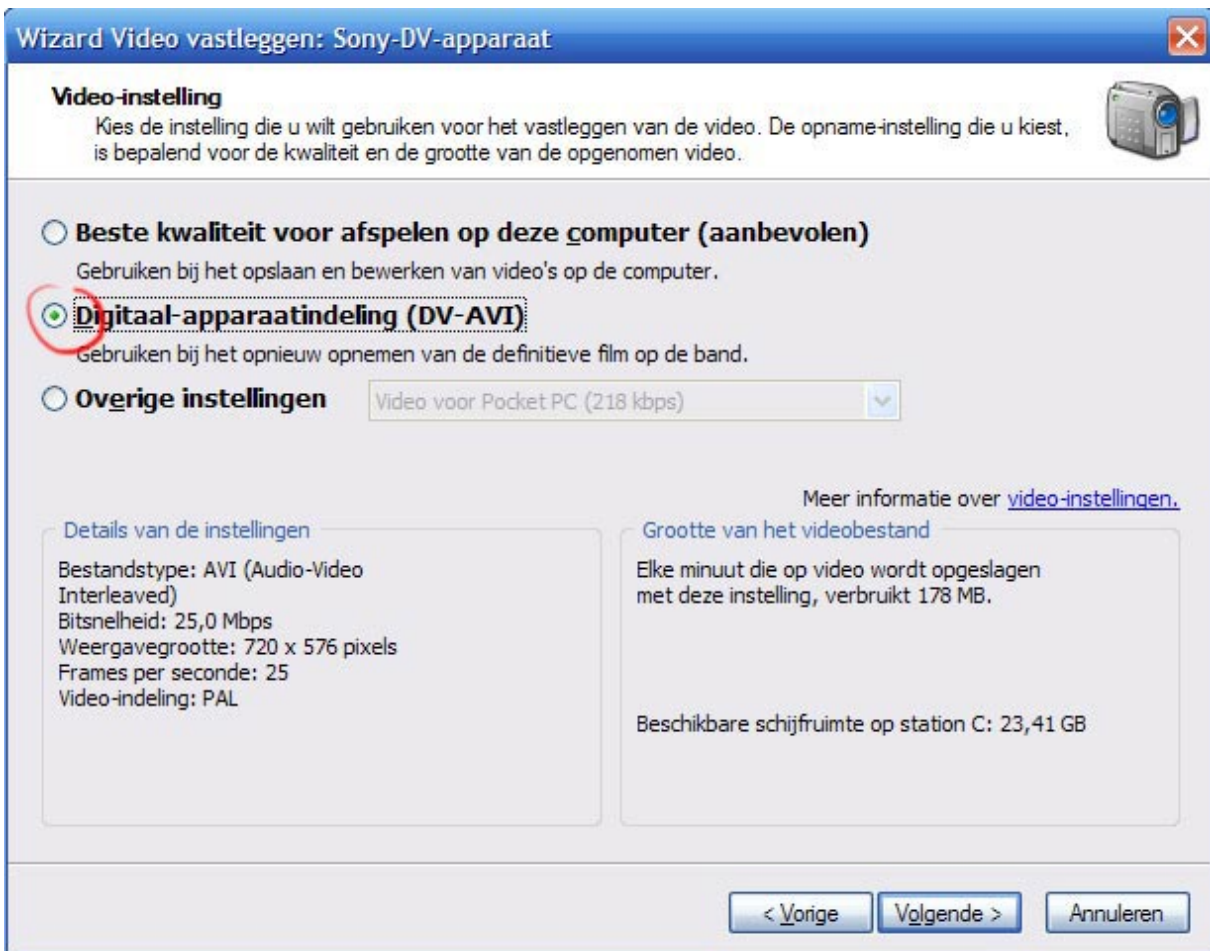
Wizard Video vastleggen: Sony-DV-apparaat

Video-instelling
Kies de instelling die u wilt gebruiken voor het vastleggen van de video. De opname-instelling die u kiest, is bepalend voor de kwaliteit en de grootte van de opgenomen video.

Beste kwaliteit voor afspelen op deze computer (aanbevolen)
Gebruiken bij het opslaan en bewerken van video's op de computer.

Digitaal-apparaatindeling (DV-AVI)
Gebruiken bij het opnieuw opnemen van de definitieve film op de band.

Overige instellingen Video voor Pocket PC (218 kbps)

Meer informatie over video-instellingen.

Details van de instellingen
Bestandstype: AVI (Audio-Video Interleaved)
Bitsnelheid: 25,0 Mbps
Weergavegrootte: 720 x 576 pixels
Frames per seconde: 25
Video-indeling: PAL

Grootte van het videobestand
Elke minuut die op video wordt opgeslagen met deze instelling, verbruikt 178 MB.

Beschikbare schijfruimte op station C: 23,41 GB

< Vorige Volgende > Annuleren